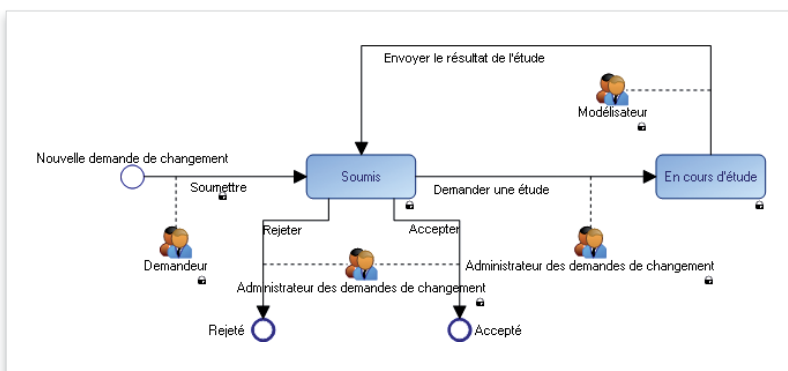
Envoyer le résultat de l'étude

Modélisateur

Nouvelle demande de changement

Soumettre

Soumis

Demander une étude

En cours d'étude

Rejeter

Accepter

Demandeur

Administrateur des demandes de changement

Administrateur des demandes de changement

Rejeté

Accepté